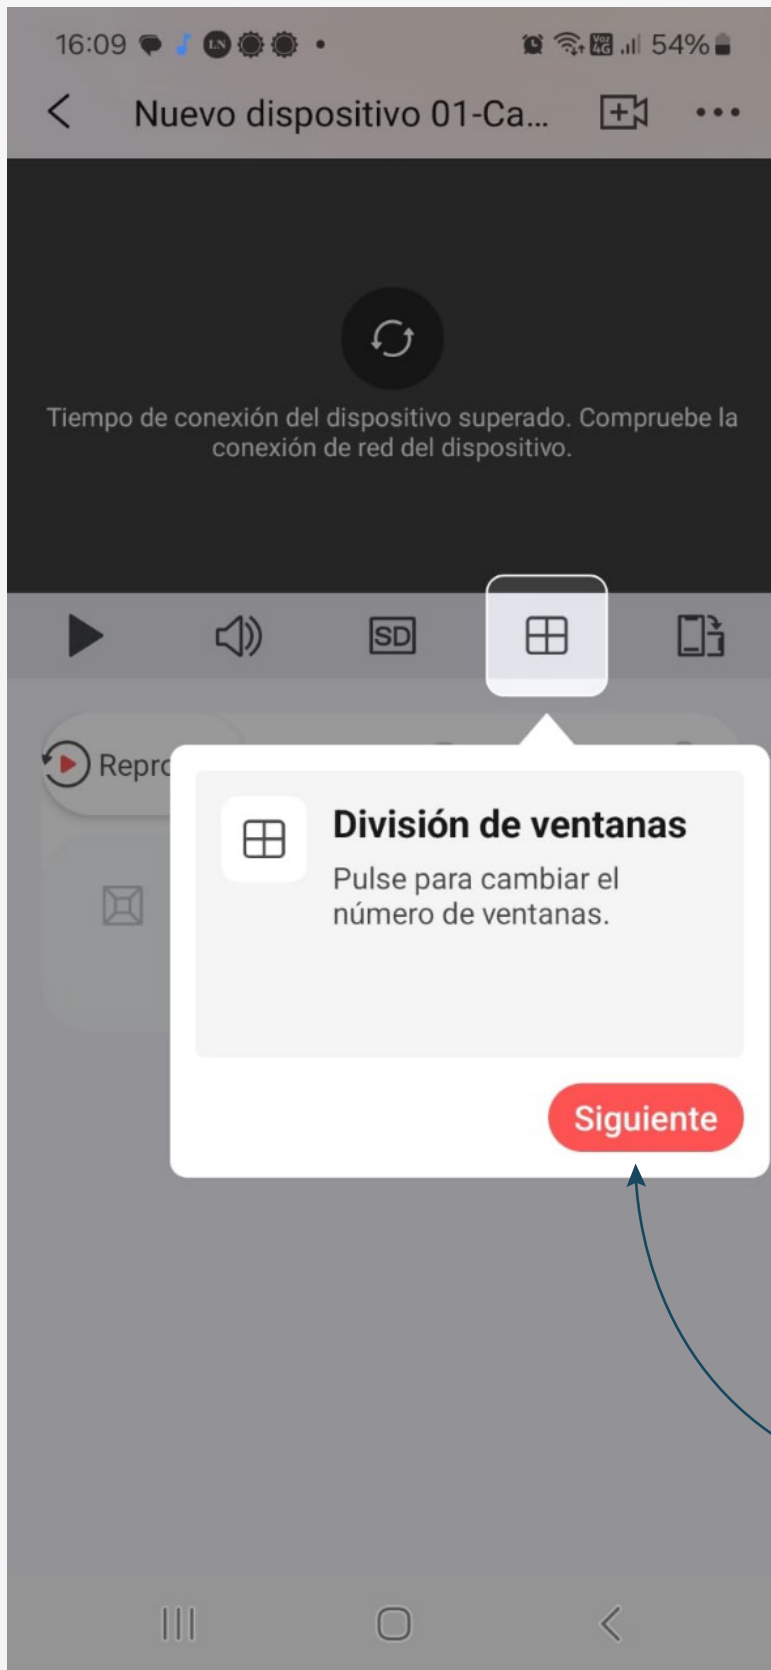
16:09 LN Vo) 4G 54%

Nuevo dispositivo 01-Ca...

Tiempo de conexión del dispositivo superado. Compruebe la conexión de red del dispositivo.

SD

Repr

División de ventanas

Pulse para cambiar el número de ventanas.

Siguiente